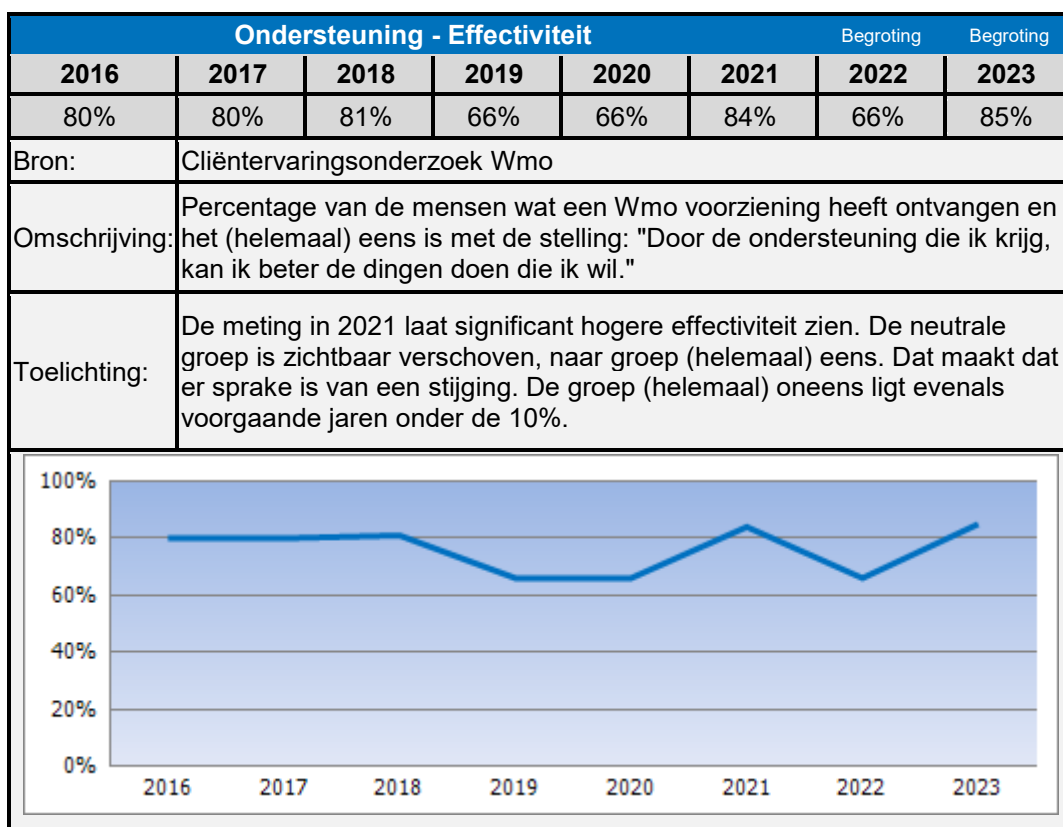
| Ondersteuning - Effectiviteit | | | | | | Begroting | Begroting |
|---|---|---|---|---|---|---|---|
| 2016 | 2017 | 2018 | 2019 | 2020 | 2021 | 2022 | 2023 |
| 80% | 80% | 81% | 66% | 66% | 84% | 66% | 85% |

| | |
|---|---|
| Bron: | Cliëntervaringsonderzoek Wmo |
| Omschrijving: | Percentage van de mensen wat een Wmo voorziening heeft ontvangen en het (helemaal) eens is met de stelling: "Door de ondersteuning die ik krijg, kan ik beter de dingen doen die ik wil." |
| Toelichting: | De meting in 2021 laat significant hogere effectiviteit zien. De neutrale groep is zichtbaar verschoven, naar groep (helemaal) eens. Dat maakt dat er sprake is van een stijging. De groep (helemaal) oneens ligt evenals voorgaande jaren onder de 10%. |

100%
80%
60%
40%
20%
0%
2016 2017 2018 2019 2020 2021 2022 2023